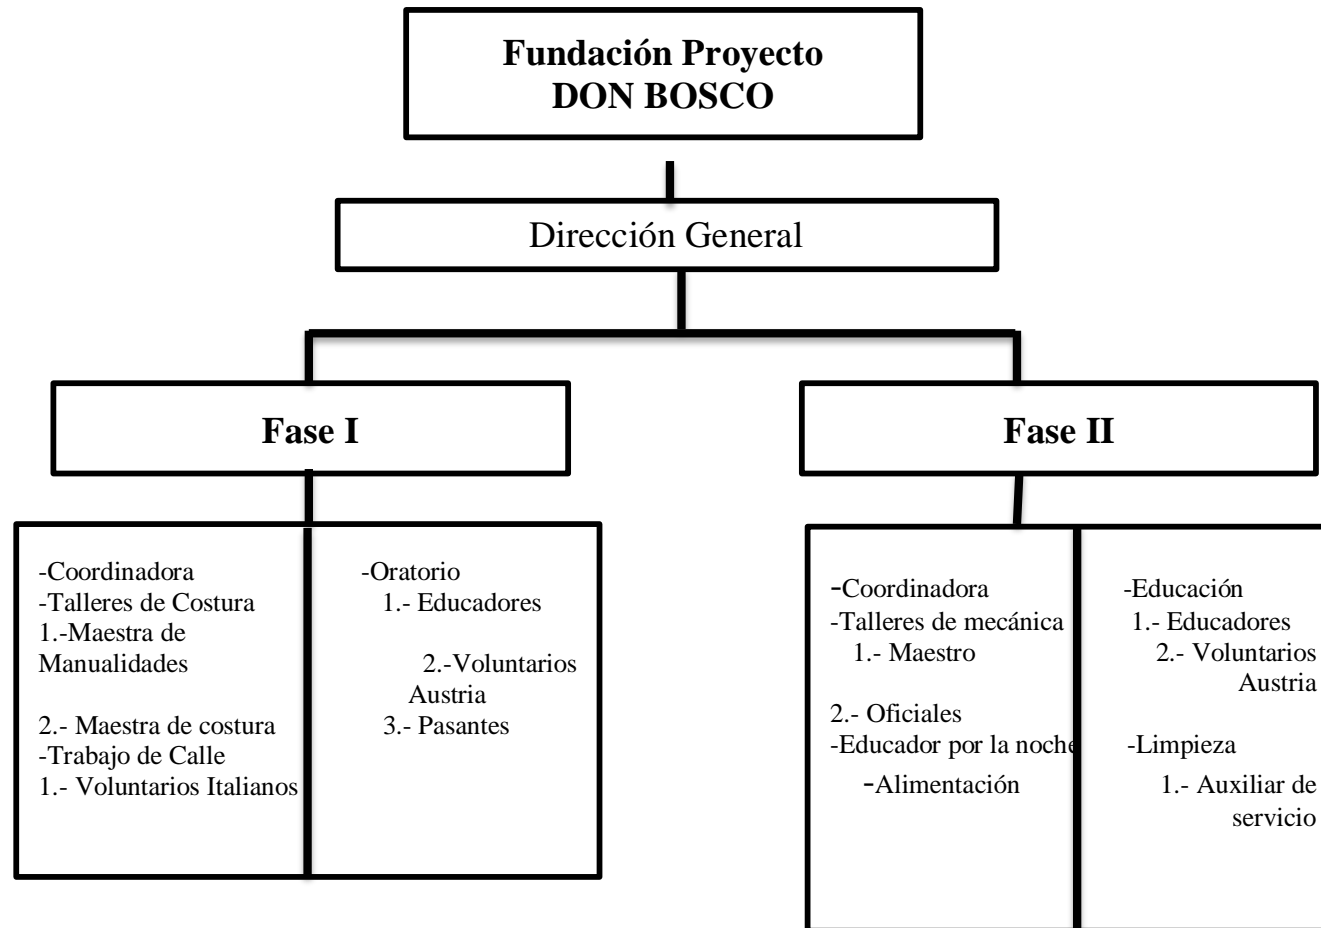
Fundación Proyecto DON BOSCO

Dirección General

Fase I

-Coordinadora
-Talleres de Costura
1.-Maestra de Manualidades

2.- Maestra de costura
-Trabajo de Calle
1.- Voluntarios Italianos

-Oratorio
1.- Educadores

2.-Voluntarios Austria
3.- Pasantes

Fase II

-Coordinadora
-Talleres de mecánica
1.- Maestro

2.- Oficiales
-Educador por la noche
-Alimentación

-Educación
1.- Educadores
2.- Voluntarios Austria

-Limpieza
1.- Auxiliar de servicio